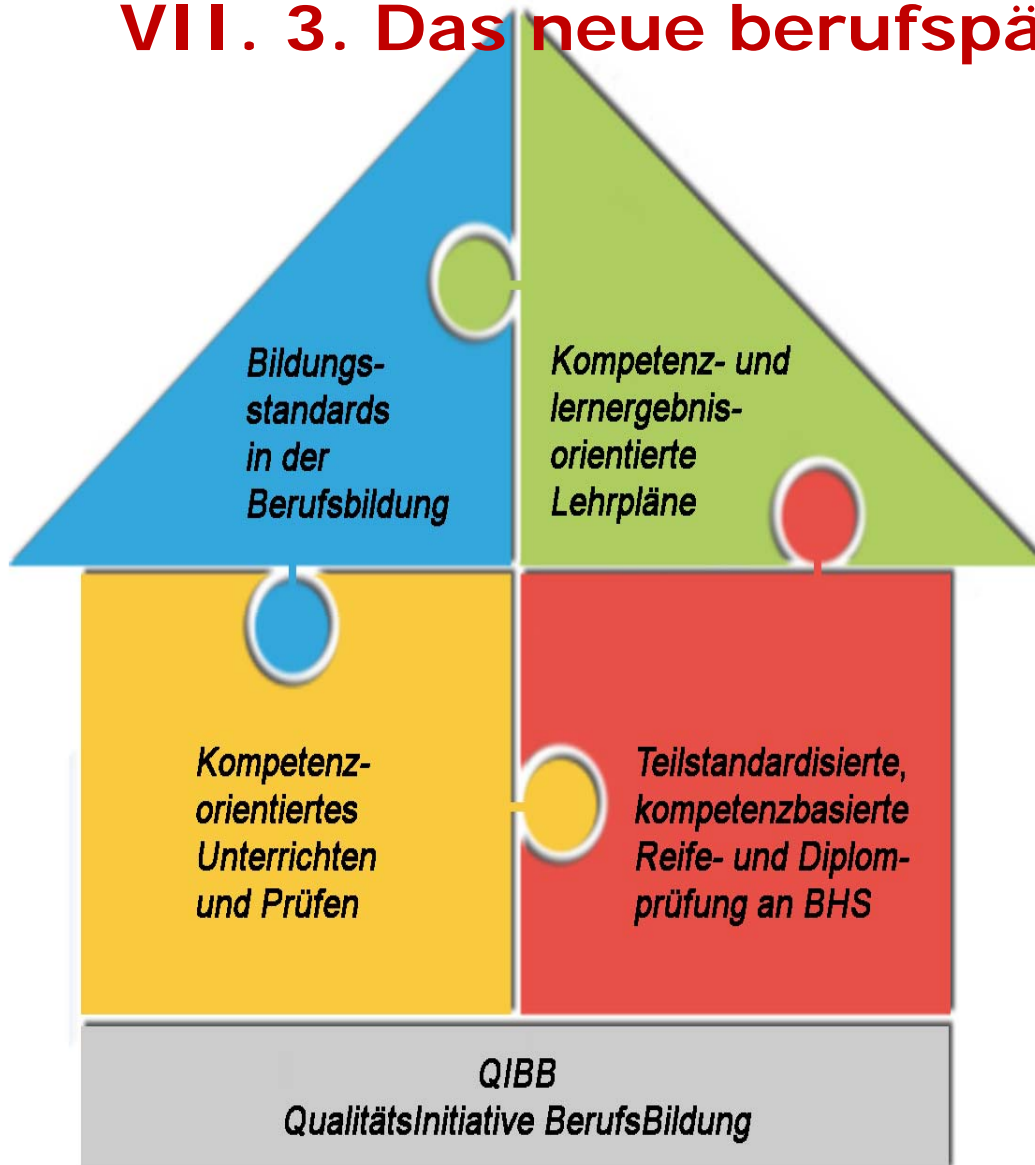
VII. 3. Das neue berufspä

Bildungsstandards in der Berufsbildung

Kompetenz- und lernergebnisorientierte Lehrpläne

Kompetenzorientiertes Unterrichten und Prüfen

Teilstandardisierte, kompetenzbasierte Reife- und Diplomprüfung an BHS

QIBB
QualitätsInitiative BerufsBildung